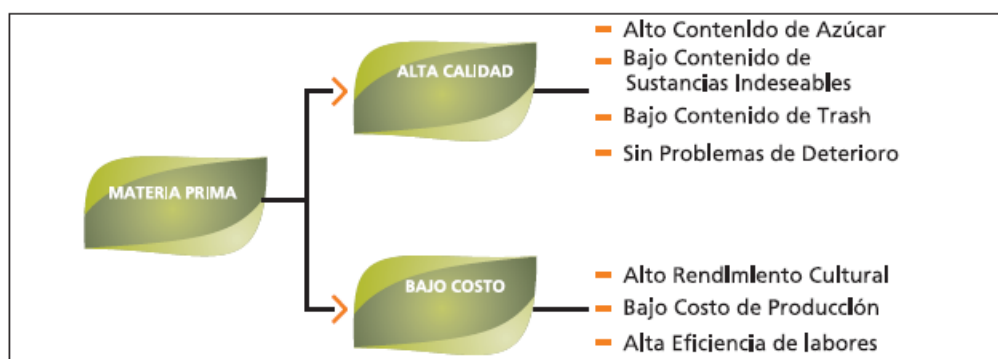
MATERIA PRIMA

ALTA CALIDAD

- Alto Contenido de Azúcar
- Bajo Contenido de Sustancias Indeseables
- Bajo Contenido de Trash
- Sin Problemas de Deterioro

BAJO COSTO

- Alto Rendimiento Cultural
- Bajo Costo de Producción
- Alta Eficiencia de labores